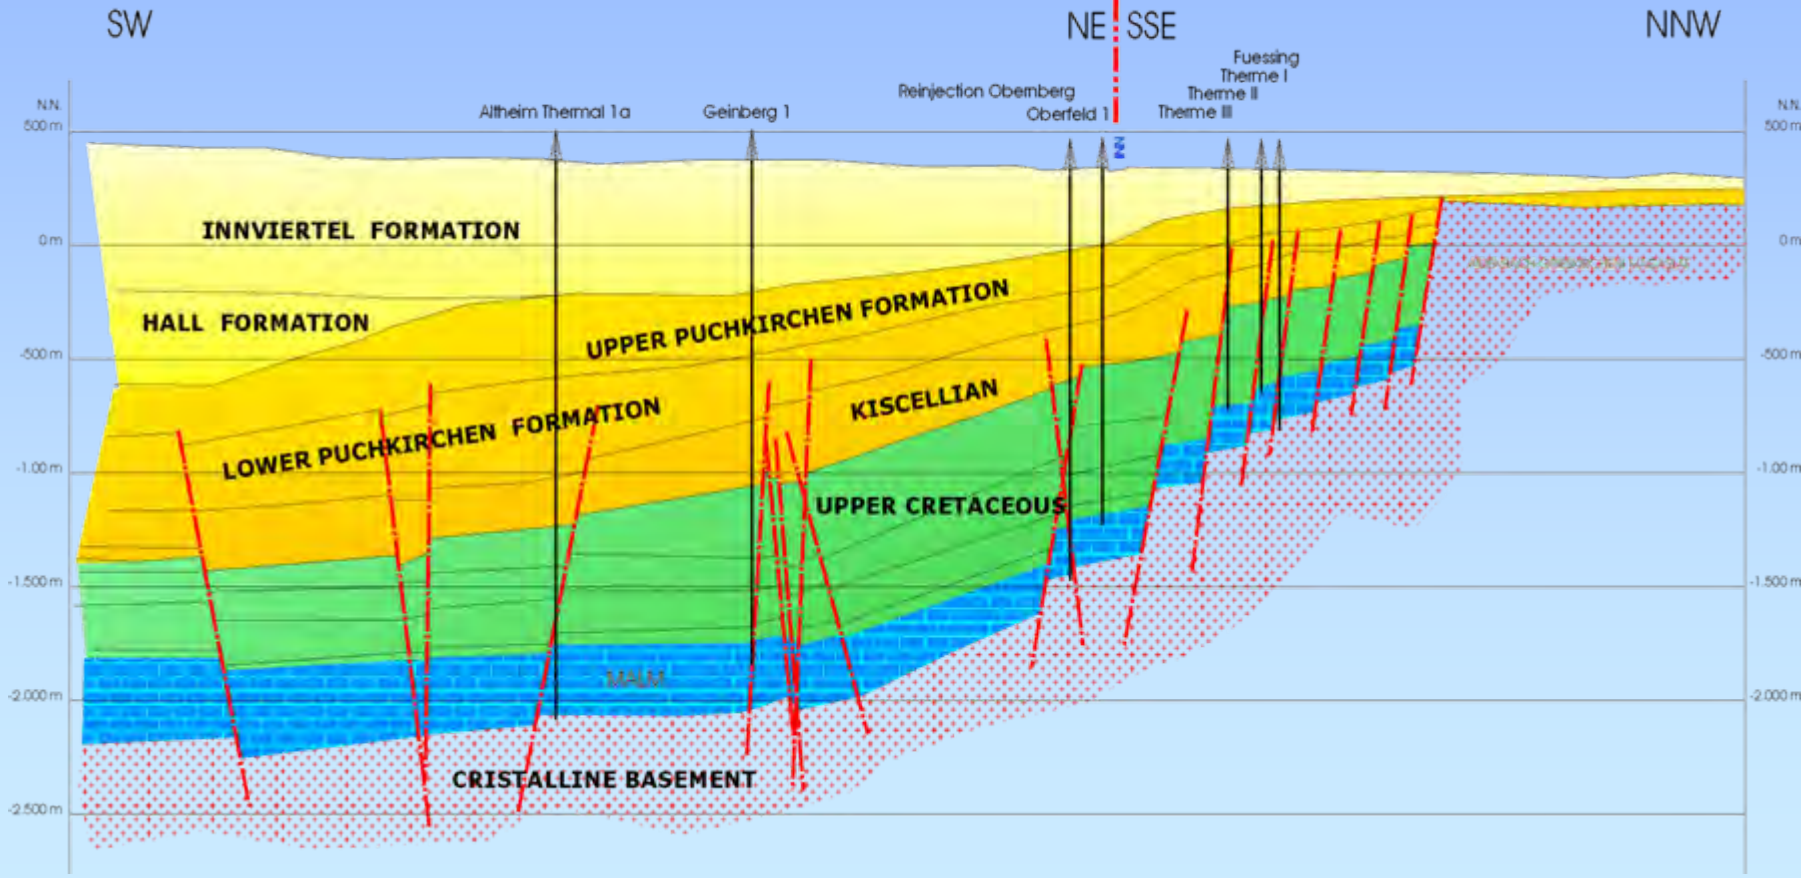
SW

NE SSE

NNW

N.N.
500 m

N.N.
500 m

Altheim Thermal 1a

Geinberg 1

Reinjection Obernberg

Oberfeld 1

Fuessing
Therme I
Therme II
Therme III

0 m

0 m

INNVIERTEL FORMATION

HALL FORMATION

UPPER PUCHKIRCHEN FORMATION

-500 m

-500 m

KISCELLIAN

LOWER PUCHKIRCHEN FORMATION

-1.00 m

-1.00 m

UPPER CRETACEOUS

-1.500 m

-1.500 m

MALM

-2.000 m

-2.000 m

CRISTALLINE BASEMENT

-2.500 m